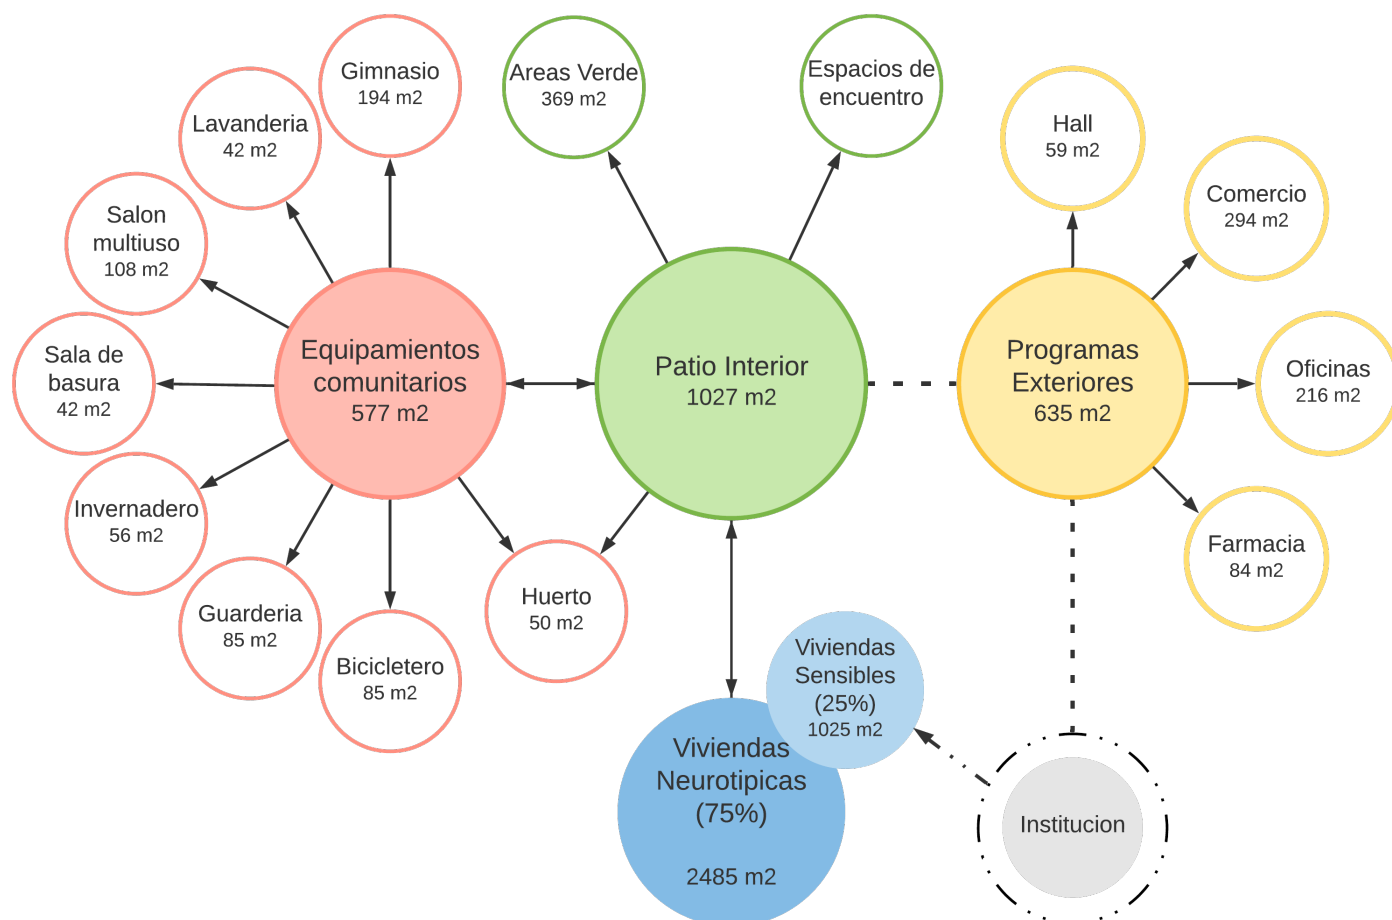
Gimnasio
194 m2

Lavanderia
42 m2

Salon multiuso
108 m2

Sala de basura
42 m2

Invernadero
56 m2

Guarderia
85 m2

Bicicletero
85 m2

Huerto
50 m2

Equipamientos comunitarios
577 m2

Areas Verde
369 m2

Espacios de encuentro

Patio Interior
1027 m2

Hall
59 m2

Comercio
294 m2

Oficinas
216 m2

Farmacia
84 m2

Programas Exteriores
635 m2

Viviendas Sensibles
(25%)
1025 m2

Viviendas Neurotipicas
(75%)
2485 m2

Institucion